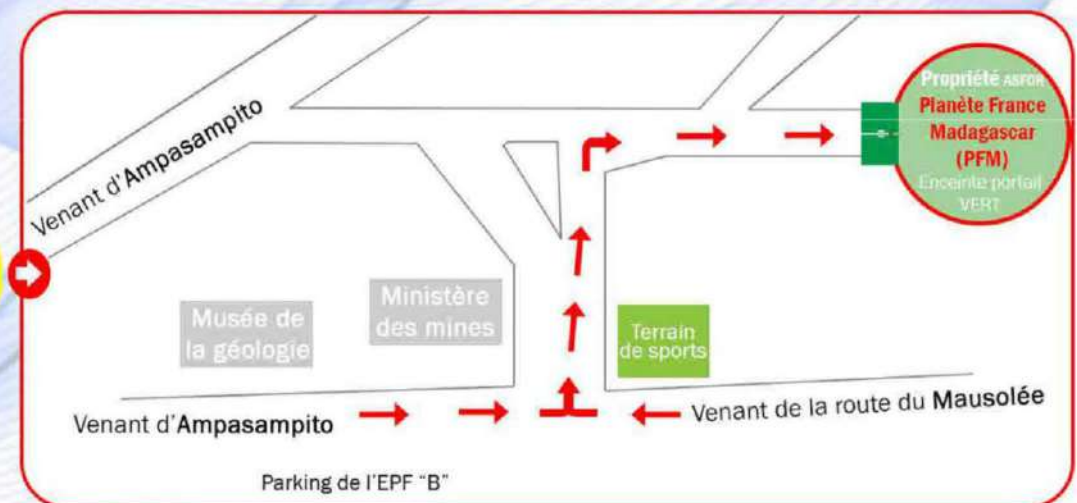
Venant d'Ampasampito

Propriété ASFOR
Planète France Madagascar (PFM)
Enceinte portail VERT

Musée de la géologie

Ministère des mines

Terrain de sports

Venant d'Ampasampito

Venant de la route du Mausolée

Parking de l'EPF "B"